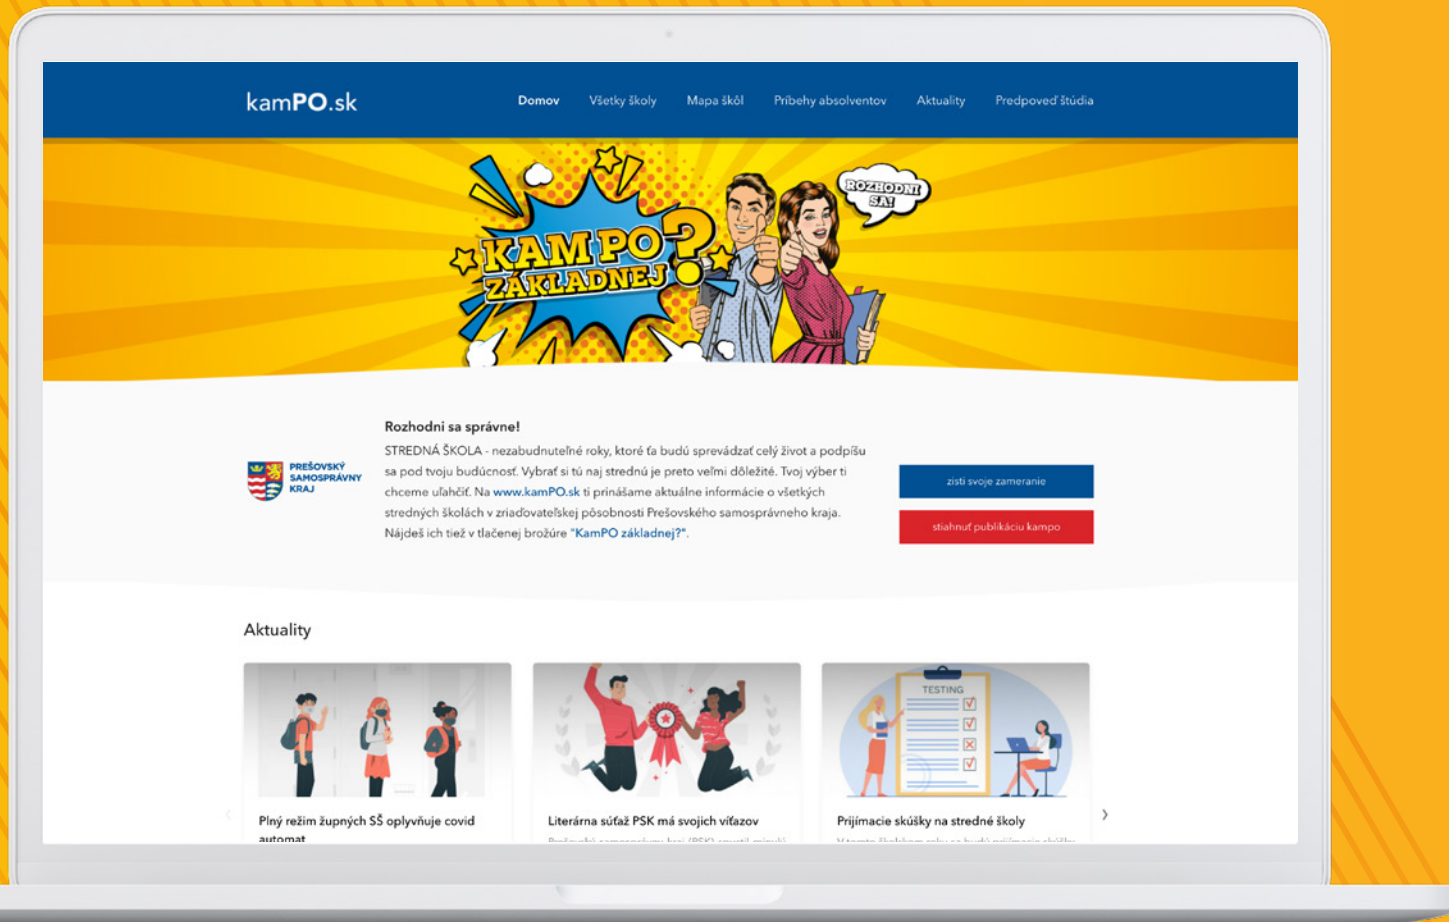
kamPO.sk

Domov Všetky školy Mapa škôl Príbehy absolventov Aktuality Predpoveď štúdia

KAM PO ZÁKLADNEJ?

ROZHODNI SA!

PREŠOVSKÝ SAMOSPRÁVNY KRAJ

Rozhodni sa správne!

STREDNÁ ŠKOLA - nezabudnuteľné roky, ktoré ťa budú sprevádzať celý život a podpíšu sa pod tvoju budúcnosť. Vybrať si tú naj strednú je preto veľmi dôležité. Tvoj výber ti chceme uľahčiť. Na www.kamPO.sk ti prinášame aktuálne informácie o všetkých stredných školách v zriaďovateľskej pôsobnosti Prešovského samosprávneho kraja. Nájdeš ich tiež v tlačenej brožúre "KamPO základnej?".

zisti svoje zameranie

stiahnuť publikáciu kampo

Aktuality

Plný režim župných SŠ oplyvňuje covid automat

Literárna súťaž PSK má svojich víťazov

TESTING

Prijímacie skúšky na stredné školy

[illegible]

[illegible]

›